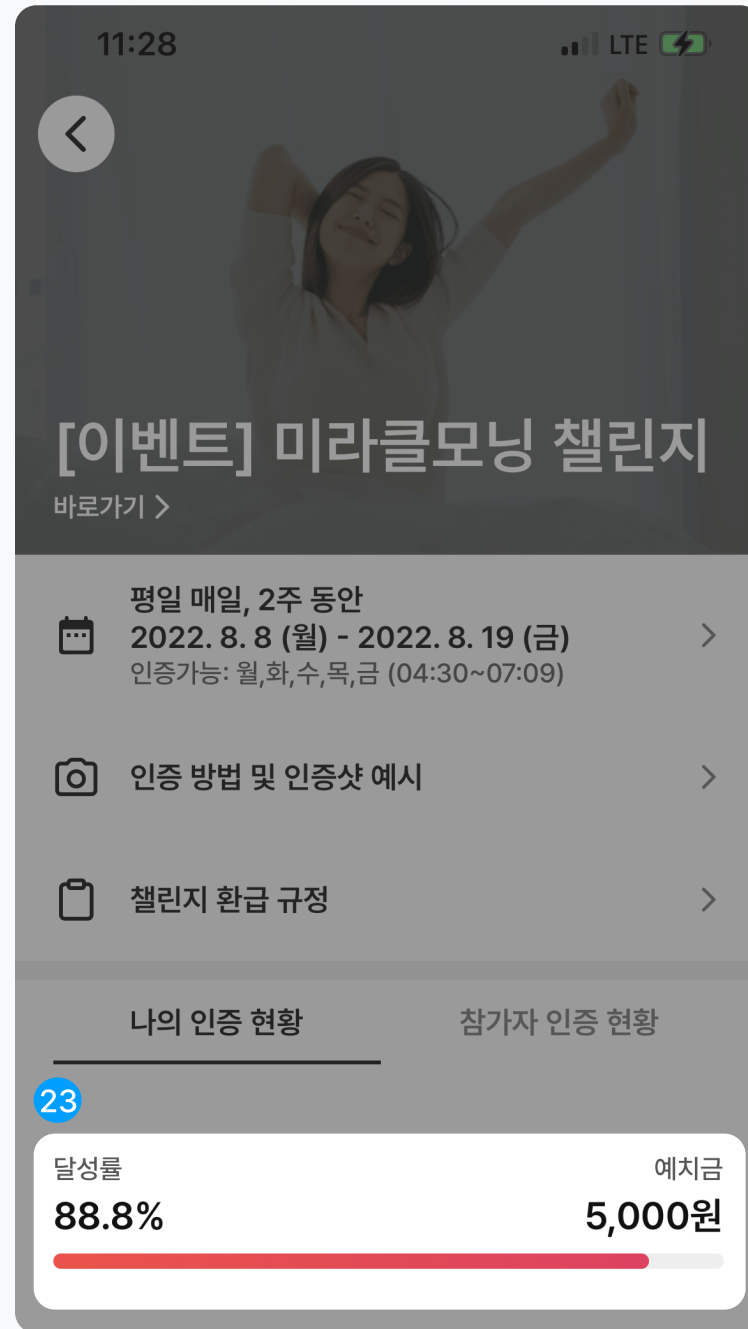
11:28

LTE

[이벤트] 미라클모닝 챌린지

바로가기 >

평일 매일, 2주 동안
2022. 8. 8 (월) - 2022. 8. 19 (금)
인증가능: 월,화,수,목,금 (04:30~07:09)

인증 방법 및 인증샷 예시

챌린지 환급 규정

나의 인증 현황

참가자 인증 현황

23

달성률

88.8%

예치금

5,000원